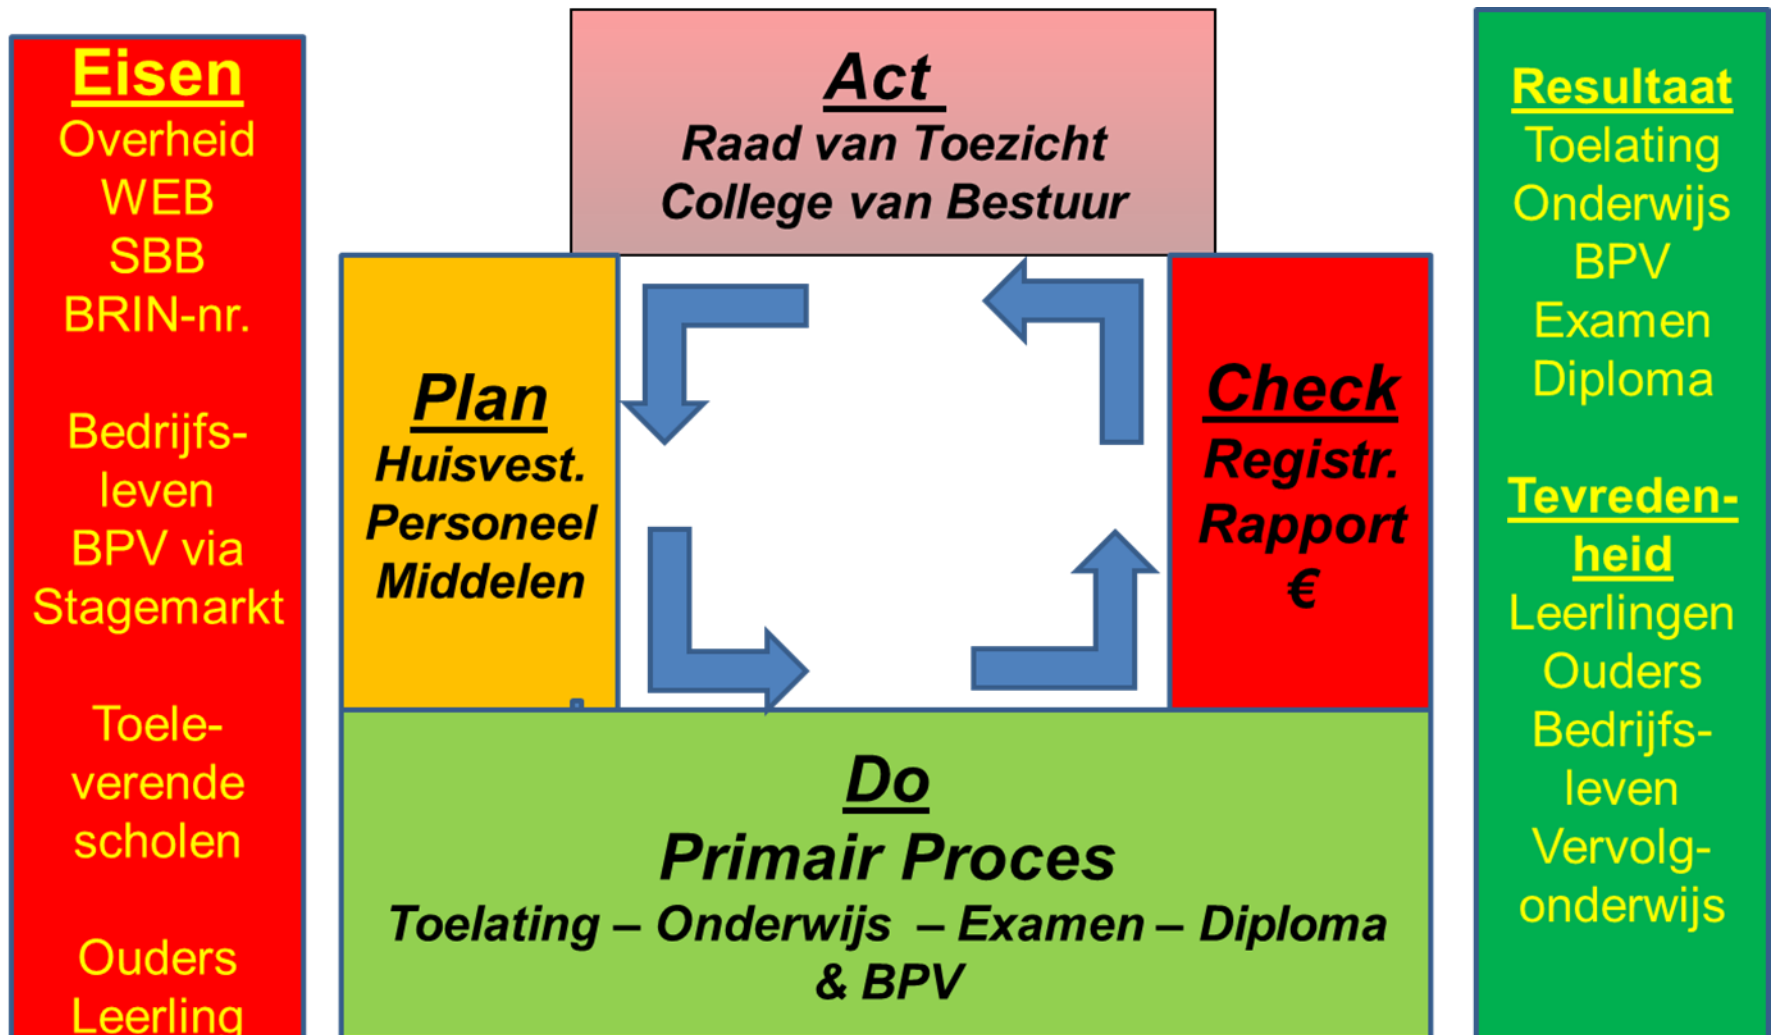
Eisen
Overheid
WEB
SBB
BRIN-nr.

Bedrijfsleven
BPV via
Stagemarkt

Toeleverende
scholen

Ouders
Leerling

Act
Raad van Toezicht
College van Bestuur

Plan
Huisvest.
Personeel
Middelen

Check
Registr.
Rapport
€

Do
Primair Proces
Toelating – Onderwijs – Examen – Diploma & BPV

Resultaat
Toelating
Onderwijs
BPV
Examen
Diploma

Tevredenheid
Leerlingen
Ouders
Bedrijfsleven
Vervolgonderwijs